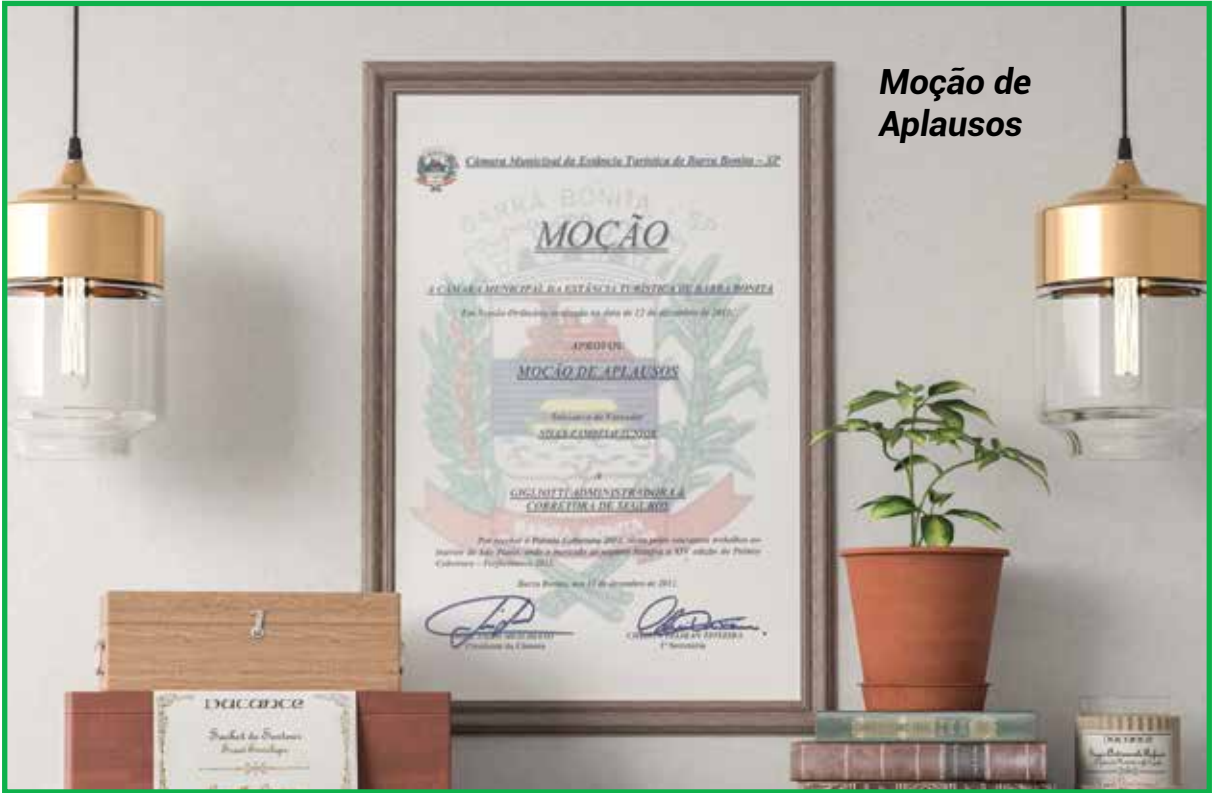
Moção de Aplausos

Câmara Municipal da Estância Turística de Barra Bonita – SP

BARRA BONITA

MOÇÃO

A CÂMARA MUNICIPAL DA ESTÂNCIA TURÍSTICA DE BARRA BONITA

Em Sessão Ordinária realizada na data de 12 de dezembro de 2011,

APROVOU

MOÇÃO DE APLAUSOS

Iniciativa do Vereador
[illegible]

à

GIGLIOTTI ADMINISTRADORA E CORRETORA DE SEGUROS

Por receber o Prêmio Coberturа 2011, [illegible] trabalhos no interior de São Paulo, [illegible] XIV edição do Prêmio Cobertura – Performance 2011.

Barra Bonita, em 13 de dezembro de 2011.

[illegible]
Presidente da Câmara

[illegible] FERREIRA
1º Secretário

Dacance
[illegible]